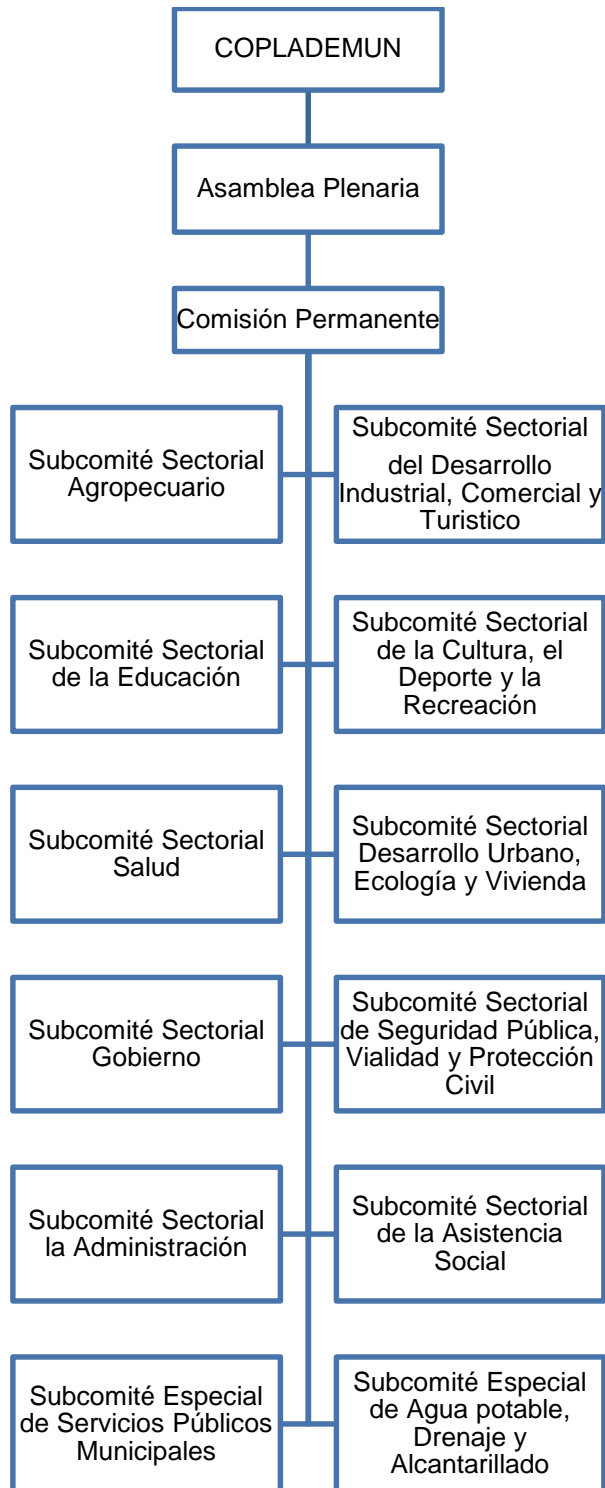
COPLADEMUN

Asamblea Plenaria

Comisión Permanente

Subcomité Sectorial Agropecuario

Subcomité Sectorial del Desarrollo Industrial, Comercial y Turistico

Subcomité Sectorial de la Educación

Subcomité Sectorial de la Cultura, el Deporte y la Recreación

Subcomité Sectorial Salud

Subcomité Sectorial Desarrollo Urbano, Ecología y Vivienda

Subcomité Sectorial Gobierno

Subcomité Sectorial de Seguridad Pública, Vialidad y Protección Civil

Subcomité Sectorial la Administración

Subcomité Sectorial de la Asistencia Social

Subcomité Especial de Servicios Públicos Municipales

Subcomité Especial de Agua potable, Drenaje y Alcantarillado